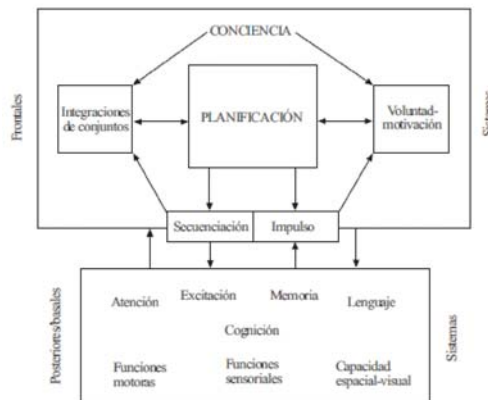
Frontales

CONCIENCIA

Integraciones de conjuntos

PLANIFICACIÓN

Voluntad-motivación

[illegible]

Secuenciación

Impulso

Posteriores/basales

Atención

Excitación

Memoria

Lenguaje

Cognición

Funciones motoras

Funciones sensoriales

Capacidad espacial-visual

Sistemas